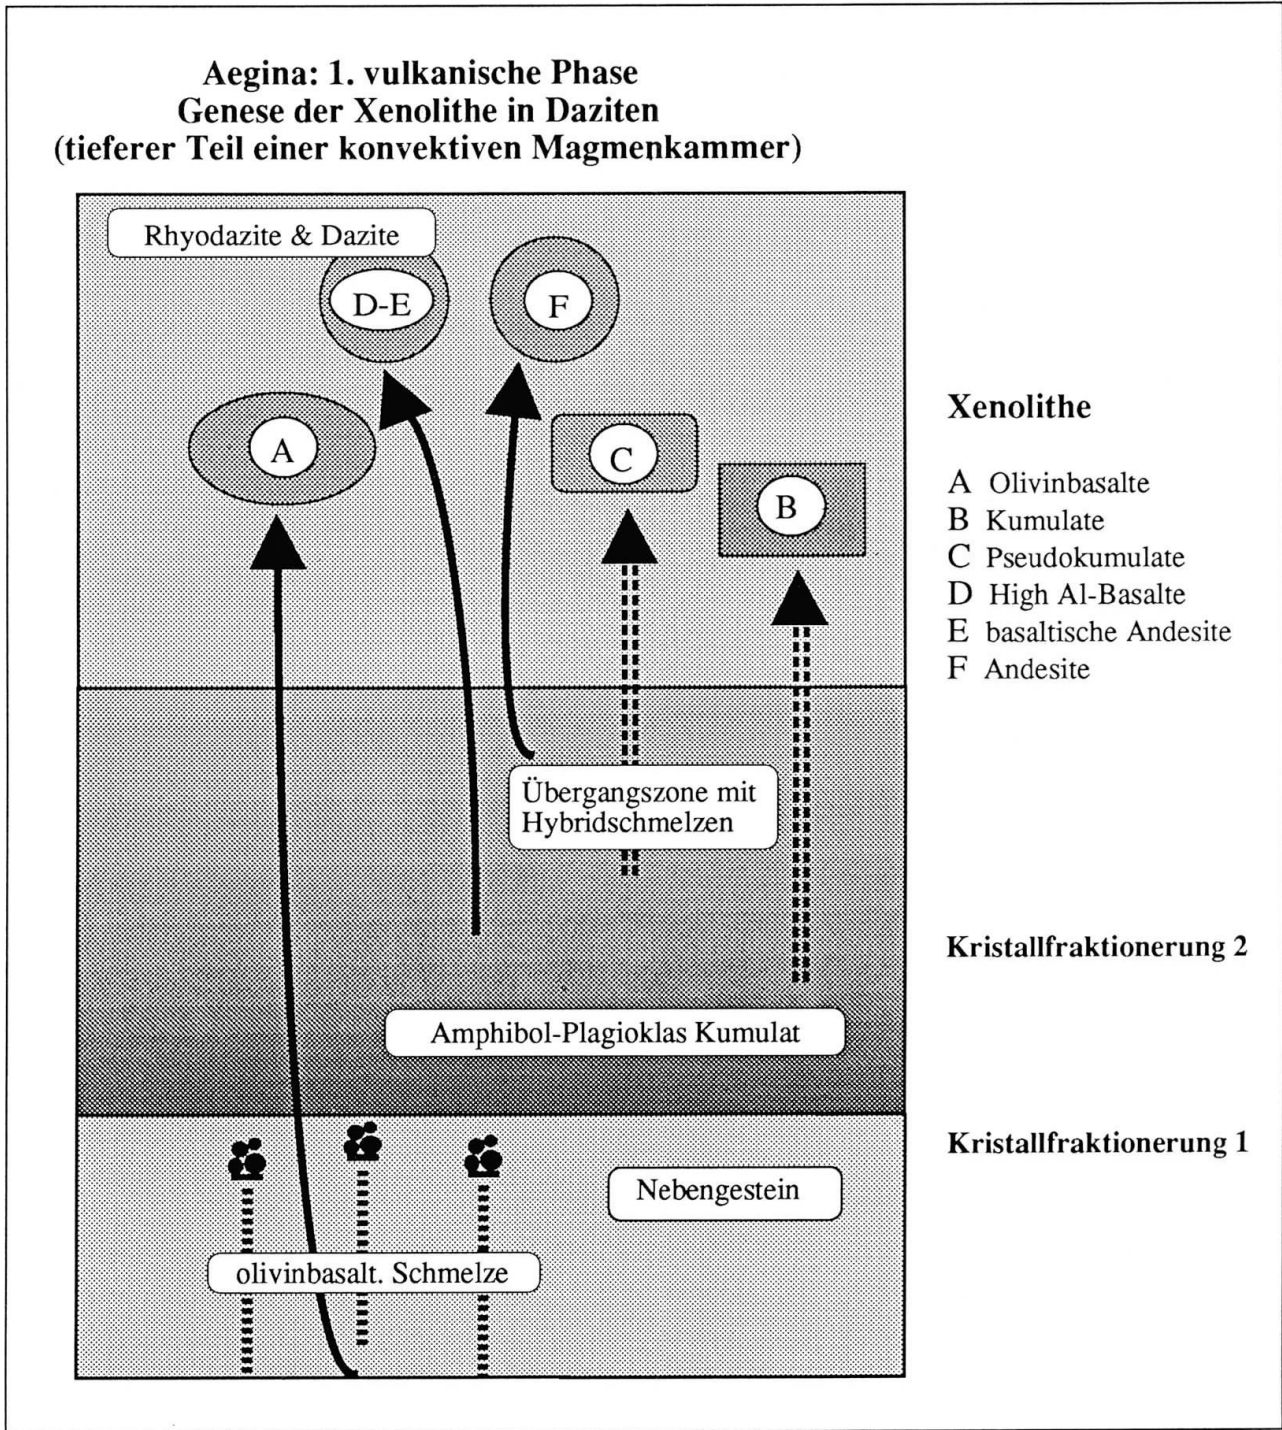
Aegina: 1. vulkanische Phase
Genese der Xenolithe in Daziten
(tieferer Teil einer konvektiven Magmenkammer)

Rhyodazite & Dazite

D-E

F

A

C

B

Xenolithe

A Olivinbasalte
B Kumulate
C Pseudokumulate
D High Al-Basalte
E basaltische Andesite
F Andesite

Übergangszone mit Hybridschmelzen

Kristallfraktionerung 2

Amphibol-Plagioklas Kumulat

Kristallfraktionerung 1

Nebengestein

olivinbasalt. Schmelze